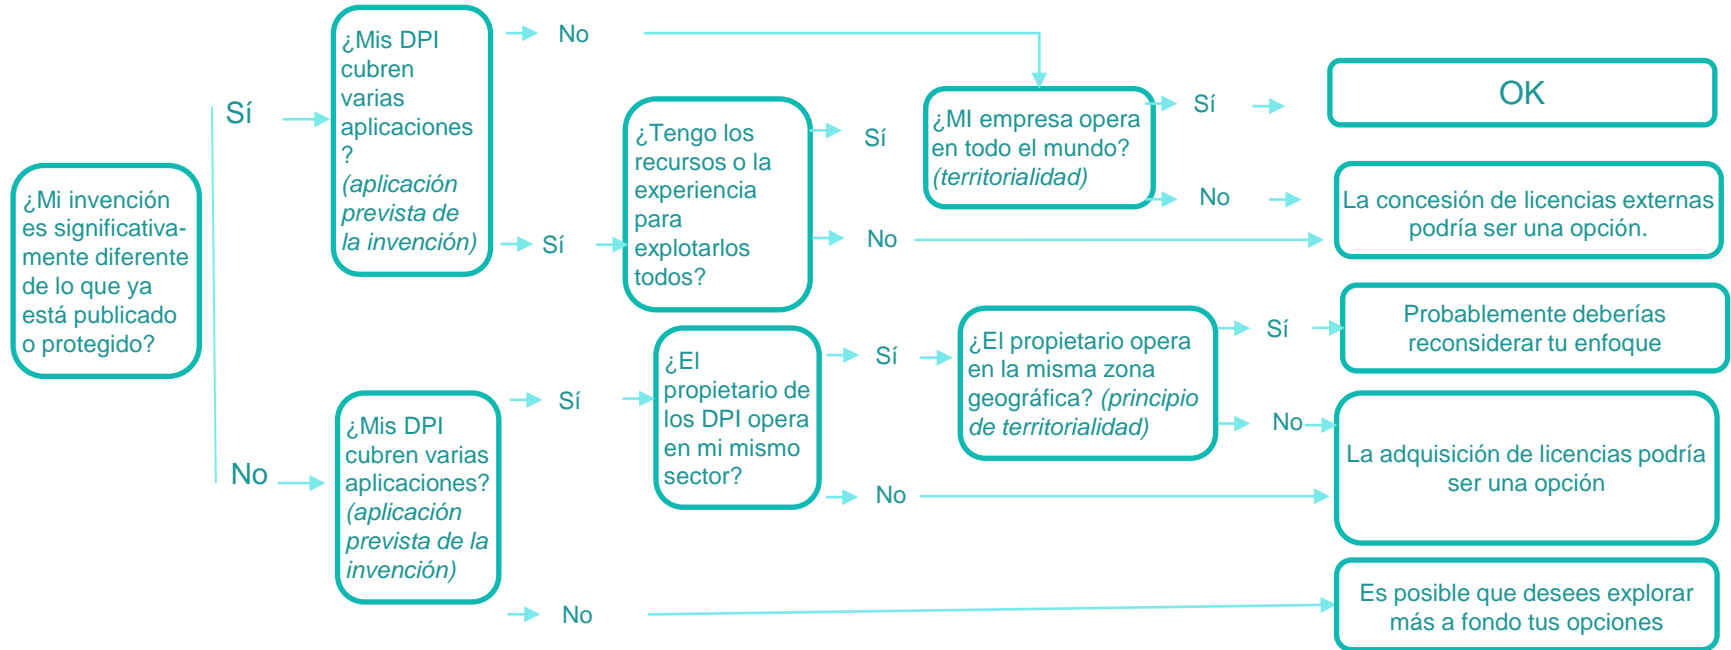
¿Mi invención es significativamente diferente de lo que ya está publicado o protegido?

Sí

¿Mis DPI cubren varias aplicaciones? (aplicación prevista de la invención)

No

Sí

¿Tengo los recursos o la experiencia para explotarlos todos?

Sí

No

¿MI empresa opera en todo el mundo? (territorialidad)

Sí

OK

No

La concesión de licencias externas podría ser una opción.

No

¿Mis DPI cubren varias aplicaciones? (aplicación prevista de la invención)

Sí

¿El propietario de los DPI opera en mi mismo sector?

Sí

¿El propietario opera en la misma zona geográfica? (principio de territorialidad)

Sí

Probablemente deberías reconsiderar tu enfoque

No

La adquisición de licencias podría ser una opción

No

No

Es posible que desees explorar más a fondo tus opciones